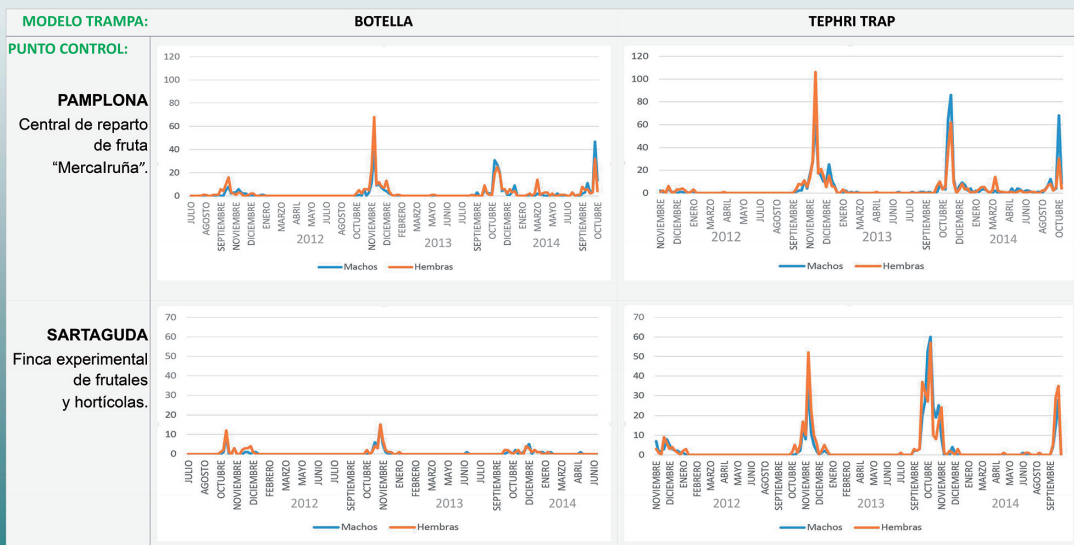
MODELO TRAMPA: BOTELLA TEPHRI TRAP

PUNTO CONTROL:

PAMPLONA
Central de reparto de fruta "Mercalruña".

120
100
80
60
40
20
0
JULIO AGOSTO SEPTIEMBRE NOVIEMBRE DICIEMBRE ENERO ABRIL MARZO MAYO JULIO AGOSTO OCTUBRE NOVIEMBRE DICIEMBRE FEBRERO MARZO MAYO JUNIO JULIO SEPTIEMBRE OCTUBRE DICIEMBRE ENERO MARZO MAYO JUNIO JULIO SEPTIEMBRE OCTUBRE
2012 2013 2014
Machos Hembras

120
100
80
60
40
20
0
NOVIEMBRE DICIEMBRE ENERO FEBRERO MARZO ABRIL MAYO JULIO AGOSTO SEPTIEMBRE NOVIEMBRE DICIEMBRE ENERO MARZO JUNIO JULIO SEPTIEMBRE OCTUBRE DICIEMBRE ENERO MARZO ABRIL JUNIO AGOSTO OCTUBRE
2012 2013 2014
Machos Hembras

SARTAGUDA
Finca experimental de frutales y hortícolas.

70
60
50
40
30
20
10
0
JULIO AGOSTO OCTUBRE NOVIEMBRE DICIEMBRE FEBRERO MARZO MAYO JUNIO JULIO SEPTIEMBRE OCTUBRE NOVIEMBRE ENERO FEBRERO MARZO MAYO JUNIO JULIO SEPTIEMBRE OCTUBRE DICIEMBRE ENERO MARZO ABRIL JUNIO
2012 2013 2014
Machos Hembras

70
60
50
40
30
20
10
0
NOVIEMBRE DICIEMBRE ENERO FEBRERO MARZO ABRIL MAYO JUNIO AGOSTO OCTUBRE NOVIEMBRE DICIEMBRE ENERO FEBRERO MARZO ABRIL MAYO JUNIO JULIO SEPTIEMBRE OCTUBRE NOVIEMBRE DICIEMBRE ENERO MARZO ABRIL MAYO JUNIO AGOSTO SEPTIEMBRE
2012 2013 2014
Machos Hembras